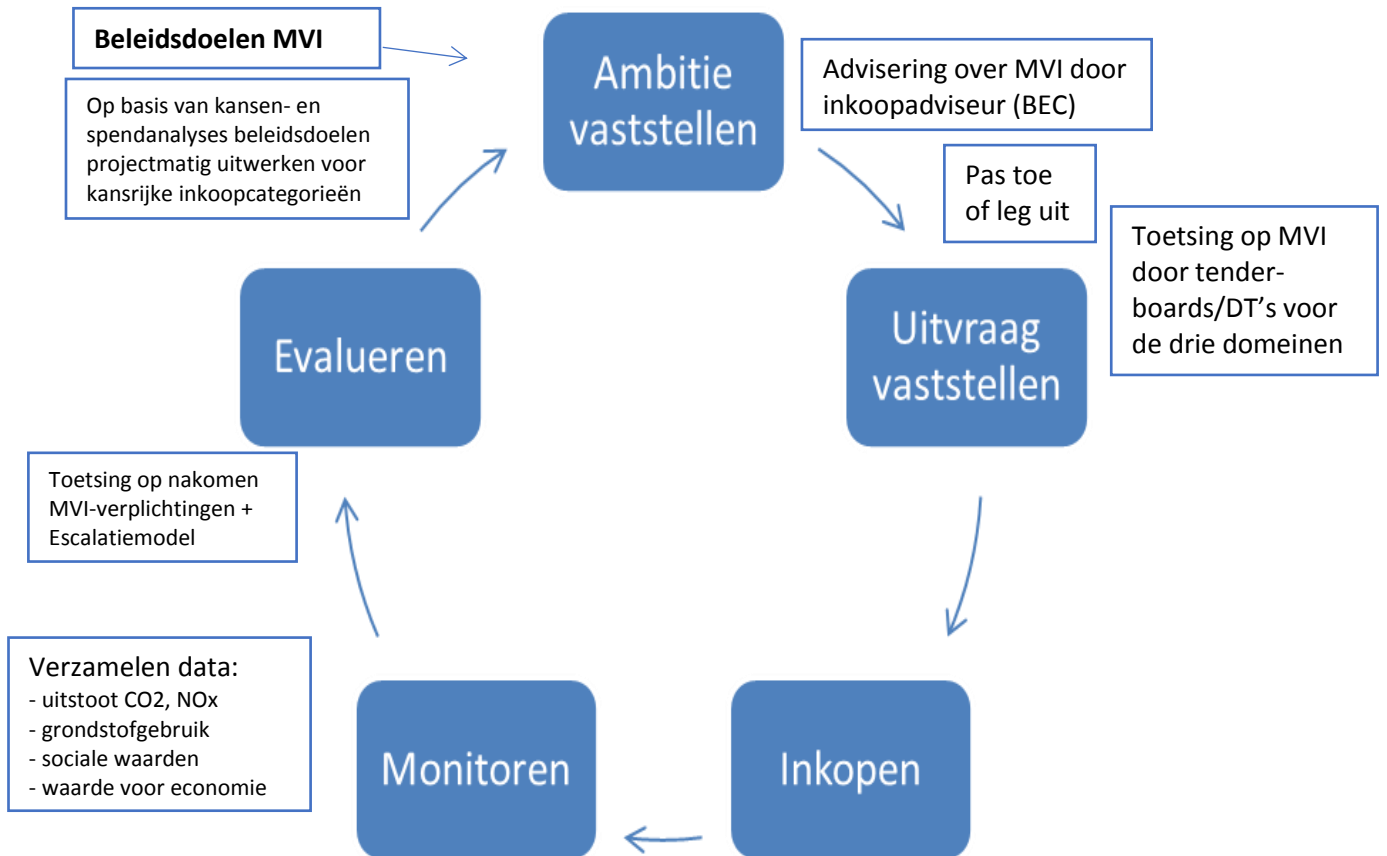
Beleidsdoelen MVI

Op basis van kansen- en spendanalyses beleidsdoelen projectmatig uitwerken voor kansrijke inkoopcategorieën

Ambitie vaststellen

Advisering over MVI door inkoopadviseur (BEC)

Pas toe of leg uit

Toetsing op MVI door tenderboards/DT's voor de drie domeinen

Uitvraag vaststellen

Evalueren

Toetsing op nakomen MVI-verplichtingen + Escalatiemodel

Verzamelen data:
- uitstoot CO2, NOx
- grondstofgebruik
- sociale waarden
- waarde voor economie

Monitoren

Inkopen